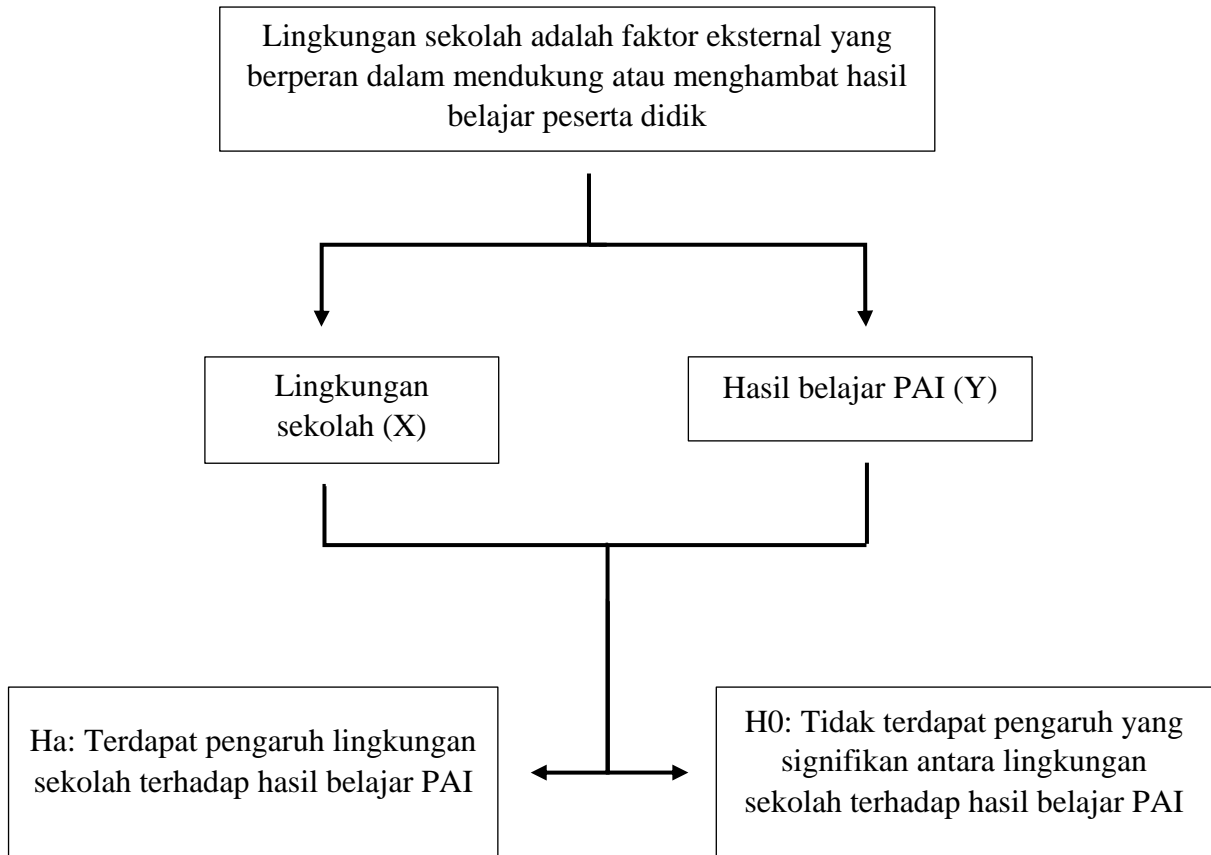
Lingkungan sekolah adalah faktor eksternal yang berperan dalam mendukung atau menghambat hasil belajar peserta didik

Lingkungan sekolah (X)

Hasil belajar PAI (Y)

Ha: Terdapat pengaruh lingkungan sekolah terhadap hasil belajar PAI

H0: Tidak terdapat pengaruh yang signifikan antara lingkungan sekolah terhadap hasil belajar PAI